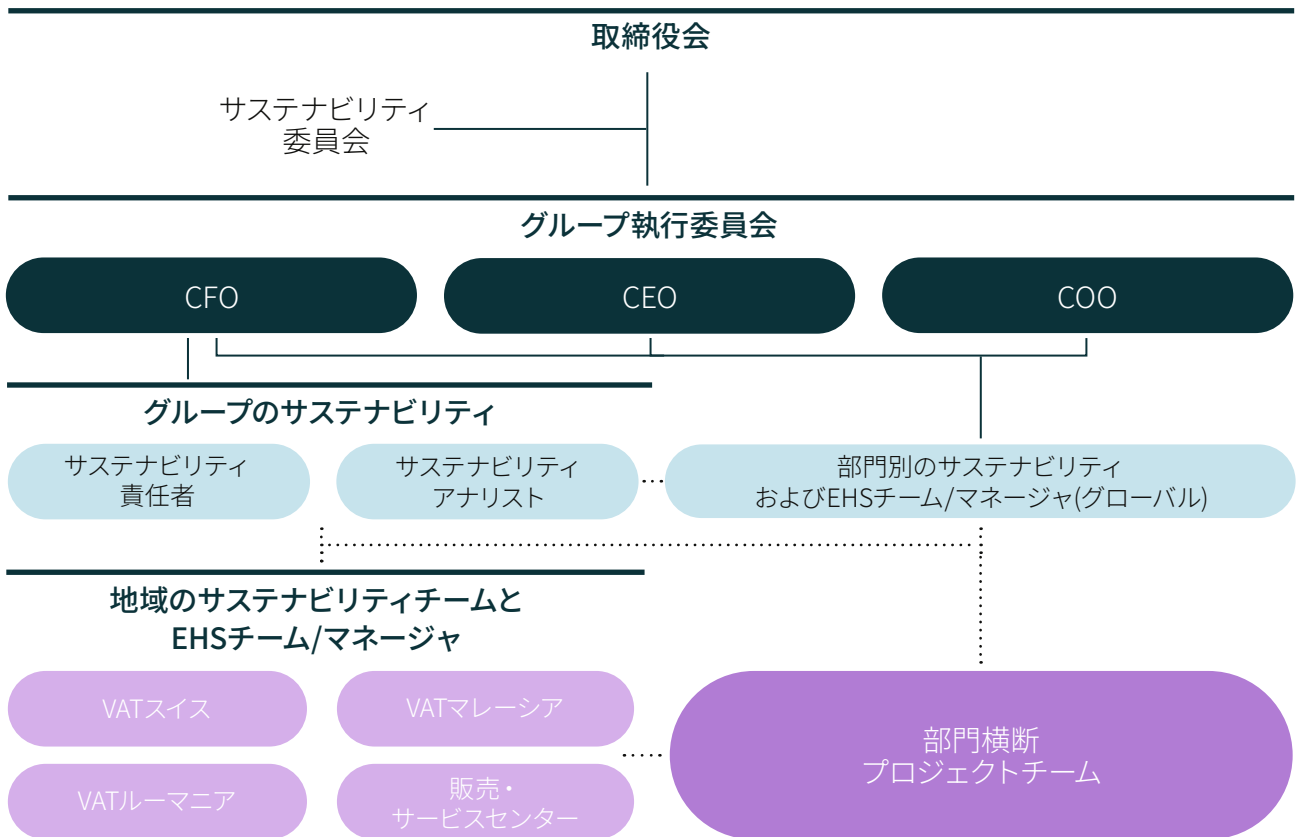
取締役会

サステナビリティ委員会

グループ執行委員会

CFO

CEO

COO

グループのサステナビリティ

サステナビリティ責任者

サステナビリティアナリスト

部門別のサステナビリティおよびEHSチーム/マネージャ(グローバル)

地域のサステナビリティチームとEHSチーム/マネージャ

VATスイス

VATマレーシア

VATルーマニア

販売・サービスセンター

部門横断プロジェクトチーム